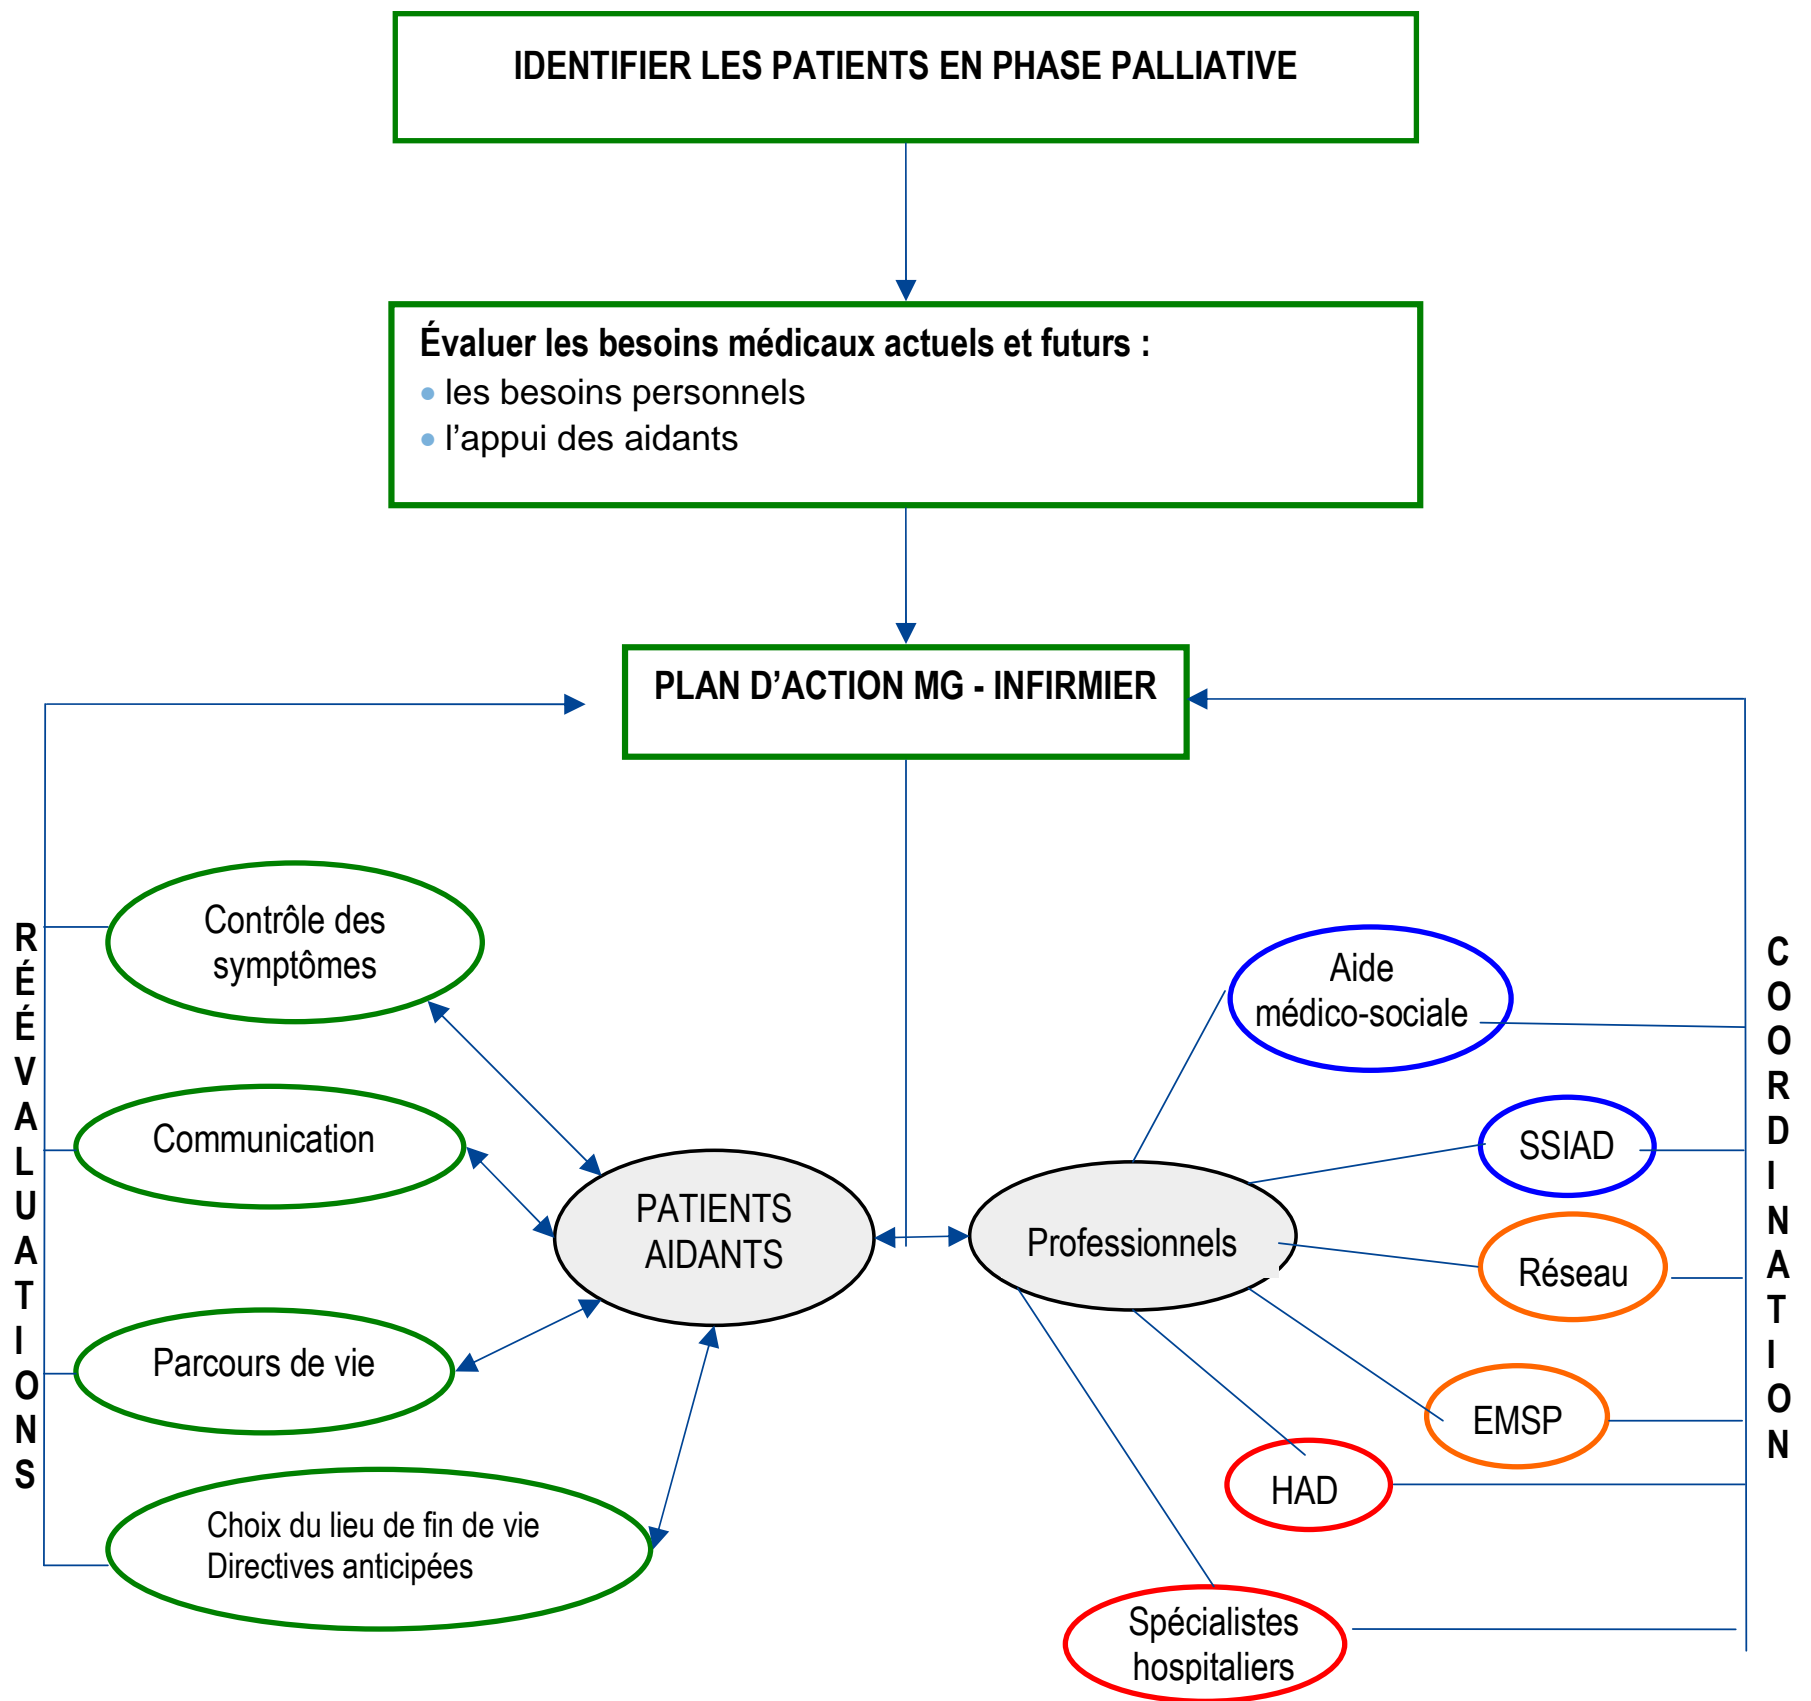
IDENTIFIER LES PATIENTS EN PHASE PALLIATIVE

Évaluer les besoins médicaux actuels et futurs :
• les besoins personnels
• l'appui des aidants

PLAN D'ACTION MG - INFIRMIER

RÉÉVALUATIONS

Contrôle des symptômes

Communication

Parcours de vie

Choix du lieu de fin de vie
Directives anticipées

PATIENTS AIDANTS

Professionnels

Aide médico-sociale

SSIAD

Réseau

EMSP

HAD

Spécialistes hospitaliers

COORDINATION